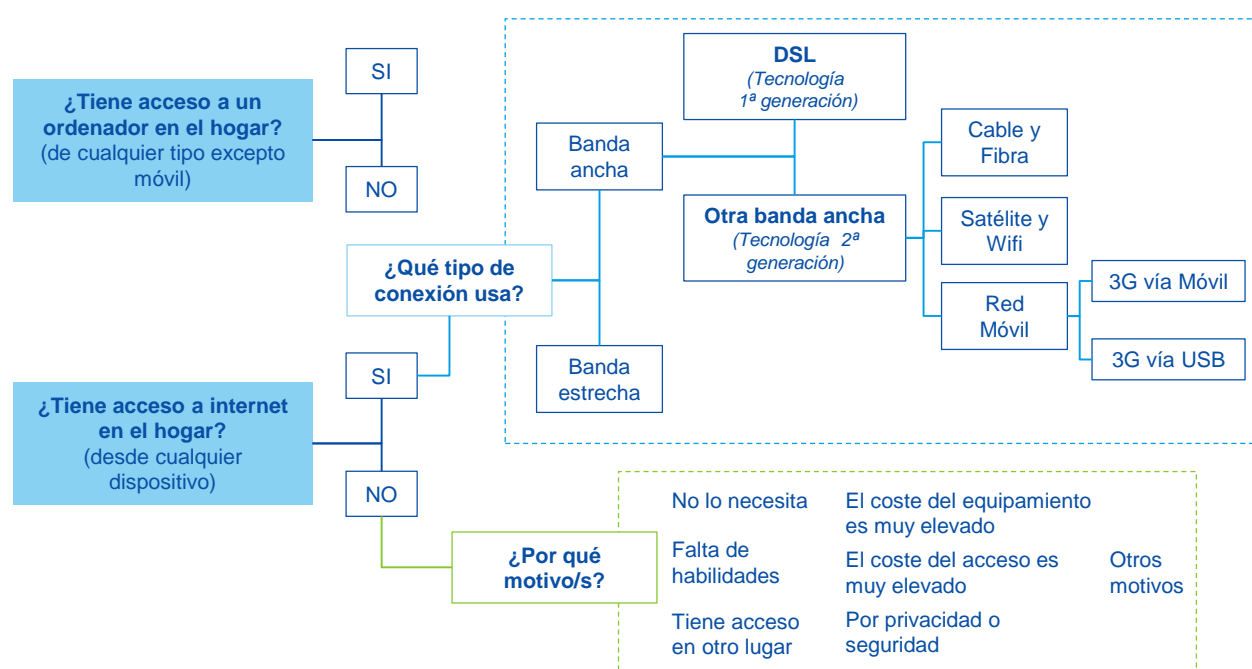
¿Tiene acceso a un ordenador en el hogar?
(de cualquier tipo excepto móvil)

SI

NO

¿Tiene acceso a internet en el hogar?
(desde cualquier dispositivo)

SI

NO

¿Qué tipo de conexión usa?

Banda ancha

Banda estrecha

DSL
(Tecnología 1ª generación)

Otra banda ancha
(Tecnología 2ª generación)

Cable y Fibra

Satélite y Wifi

Red Móvil

3G vía Móvil

3G vía USB

¿Por qué motivo/s?

No lo necesita

Falta de habilidades

Tiene acceso en otro lugar

El coste del equipamiento es muy elevado

El coste del acceso es muy elevado

Por privacidad o seguridad

Otros motivos